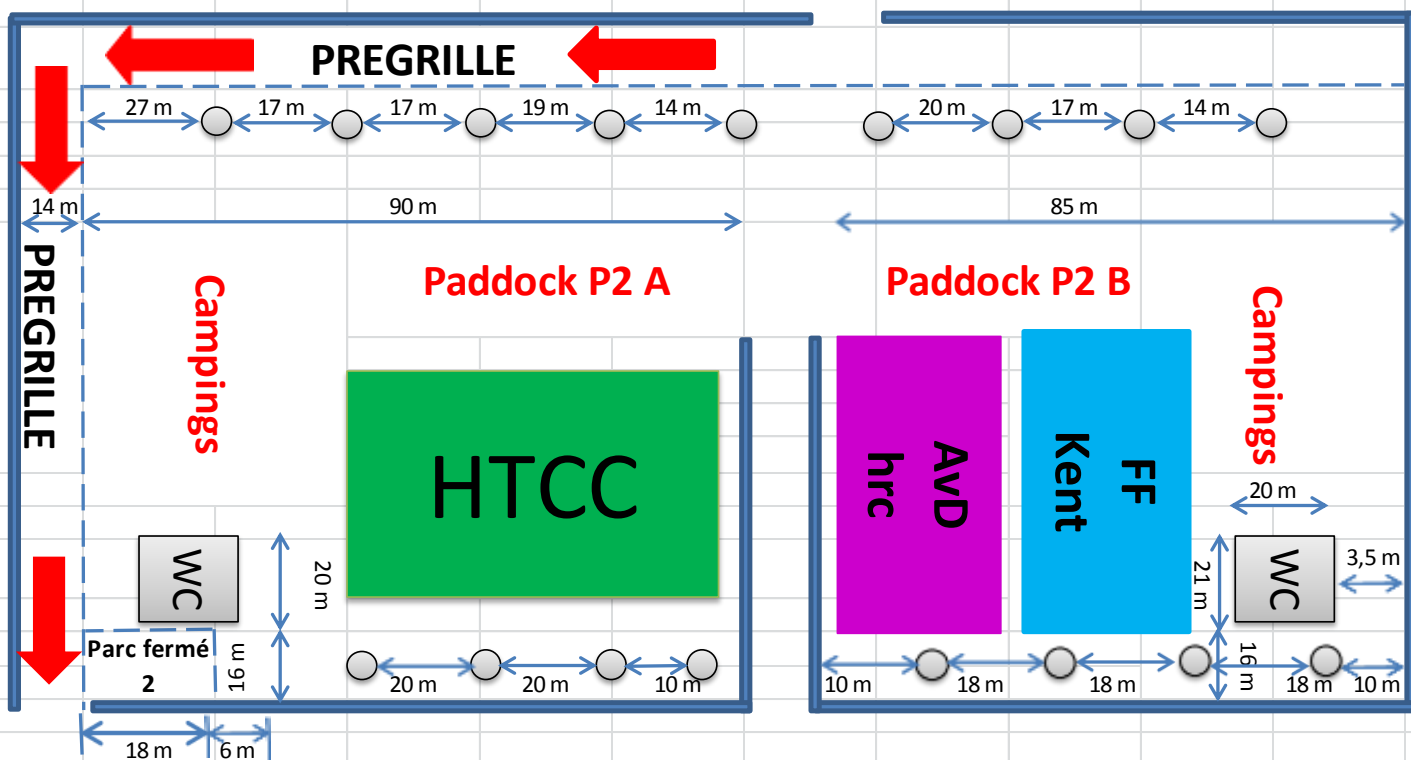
PREGRILLE

27 m 17 m 17 m 19 m 14 m

20 m 17 m 14 m

14 m

90 m

85 m

PREGRILLE

Campings

Paddock P2 A

Paddock P2 B

Campings

HTCC

AvD hrc

FF Kent

20 m

WC

20 m

WC

21 m

3,5 m

Parc fermé 2

16 m

20 m 20 m 10 m

10 m 18 m 18 m

16 m

18 m 10 m

18 m 6 m